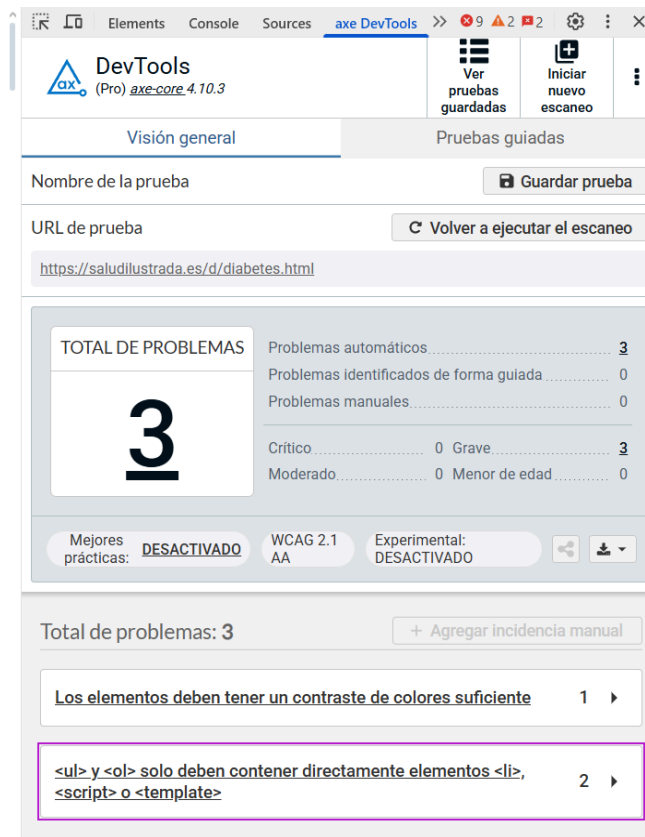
Elements Console Sources axe DevTools >> 9 2 2

DevTools
(Pro) axe-core 4.10.3

Ver pruebas guardadas

Iniciar nuevo escaneo

Visión general

Pruebas guiadas

Nombre de la prueba

Guardar prueba

URL de prueba

Volver a ejecutar el escaneo

https://saludilustrada.es/d/diabetes.html

TOTAL DE PROBLEMAS

3

| | |
|---|---|
| Problemas automáticos | 3 |
| Problemas identificados de forma guiada | 0 |
| Problemas manuales | 0 |

| | | | |
|---|---|---|---|
| Crítico | 0 | Grave | 3 |
| Moderado | 0 | Menor de edad | 0 |

Mejores prácticas: DESACTIVADO

WCAG 2.1 AA

Experimental: DESACTIVADO

Total de problemas: 3

+ Agregar incidencia manual

Los elementos deben tener un contraste de colores suficiente 1

<ul> y <ol> solo deben contener directamente elementos <li>, <script> o <template> 2